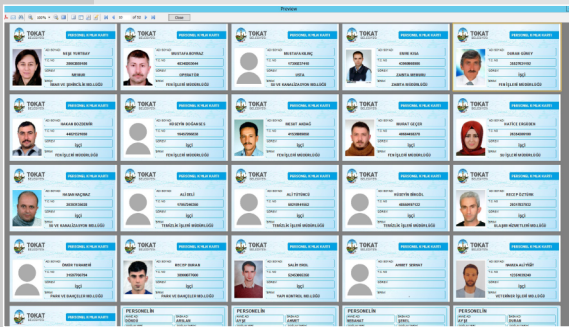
Preview

Close

TOKAT BELEDİYESİ
PERSONEL KİMLİK KARTI
NEŞE TORTHAY
TÖZYALIFI
İMAR VE ŞEHİRCİLİK MÜDÜRLÜĞÜ

TOKAT BELEDİYESİ
PERSONEL KİMLİK KARTI
MUSTAFA KONAZ
OPERATÖR
FEN İŞLERİ MÜDÜRLÜĞÜ

TOKAT BELEDİYESİ
PERSONEL KİMLİK KARTI
MUSTAFA BİLİÇ
ŞOFÖR
SU VE KANALİZASYON MÜDÜRLÜĞÜ

TOKAT BELEDİYESİ
PERSONEL KİMLİK KARTI
EKREM KİRA
ZABITA MEMURU
ZABITA MÜDÜRLÜĞÜ

TOKAT BELEDİYESİ
PERSONEL KİMLİK KARTI
DURSUN GÜNEY
İşçi
FEN İŞLERİ MÜDÜRLÜĞÜ

TOKAT BELEDİYESİ
PERSONEL KİMLİK KARTI
HAKAN BOZDEMİR
İşçi
FEN İŞLERİ MÜDÜRLÜĞÜ

TOKAT BELEDİYESİ
PERSONEL KİMLİK KARTI
HÜSEYİN DOĞANSOY
İşçi
FEN İŞLERİ MÜDÜRLÜĞÜ

TOKAT BELEDİYESİ
PERSONEL KİMLİK KARTI
MESUT AKDAĞ
İşçi
FEN İŞLERİ MÜDÜRLÜĞÜ

TOKAT BELEDİYESİ
PERSONEL KİMLİK KARTI
MURAT GEÇER
İşçi
FEN İŞLERİ MÜDÜRLÜĞÜ

TOKAT BELEDİYESİ
PERSONEL KİMLİK KARTI
HATİCE ERGEZER
İşçi
İŞ İŞLERİ MÜDÜRLÜĞÜ

TOKAT BELEDİYESİ
PERSONEL KİMLİK KARTI
HASAN KAÇMAZ
İşçi
SU VE KANALİZASYON MÜDÜRLÜĞÜ

TOKAT BELEDİYESİ
PERSONEL KİMLİK KARTI
ALİ KELİ
İşçi
TEMİZLİK İŞLERİ MÜDÜRLÜĞÜ

TOKAT BELEDİYESİ
PERSONEL KİMLİK KARTI
ALİ YÜZENCİ
İşçi
TEMİZLİK İŞLERİ MÜDÜRLÜĞÜ

TOKAT BELEDİYESİ
PERSONEL KİMLİK KARTI
HÜSEYİN BİRGÜL
İşçi
TEMİZLİK İŞLERİ MÜDÜRLÜĞÜ

TOKAT BELEDİYESİ
PERSONEL KİMLİK KARTI
RECEP ÖZTÜRK
İşçi
BİLGİ İŞLEM MÜDÜRLÜĞÜ

TOKAT BELEDİYESİ
PERSONEL KİMLİK KARTI
ÖMER TURANER
İşçi
PARK VE BAHÇELER MÜDÜRLÜĞÜ

TOKAT BELEDİYESİ
PERSONEL KİMLİK KARTI
RECEP DURAN
İşçi
PARK VE BAHÇELER MÜDÜRLÜĞÜ

TOKAT BELEDİYESİ
PERSONEL KİMLİK KARTI
SALİH EROL
İşçi
YAPI KONTROL MÜDÜRLÜĞÜ

TOKAT BELEDİYESİ
PERSONEL KİMLİK KARTI
AHMET DEMAY
İşçi
PARK VE BAHÇELER MÜDÜRLÜĞÜ

TOKAT BELEDİYESİ
PERSONEL KİMLİK KARTI
NAMIK ALTINAY
İşçi
VETERİNER İŞLERİ MÜDÜRLÜĞÜ

PERSONELİN
ARSLAN
ATA
PERSONELİN
AYŞE
PERSONELİN
MEHMET
PERSONELİN
PERSONELİN
AYŞE
DURAK